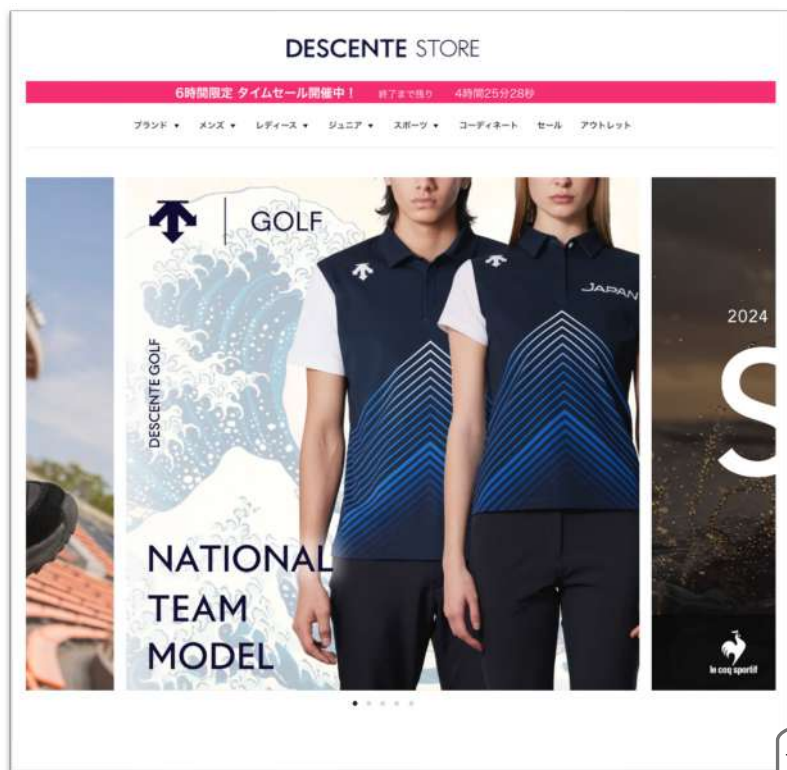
DESCENTE STORE

6時間限定 タイムセール開催中！ 終了まで残り 4時間25分28秒

ブランド ▾ メンズ ▾ レディース ▾ ジュニア ▾ スポーツ ▾ コーディネート セール アウトレット

GOLF

DESCENTE GOLF

JAPAN

NATIONAL TEAM MODEL

2024

S

le coq sportif